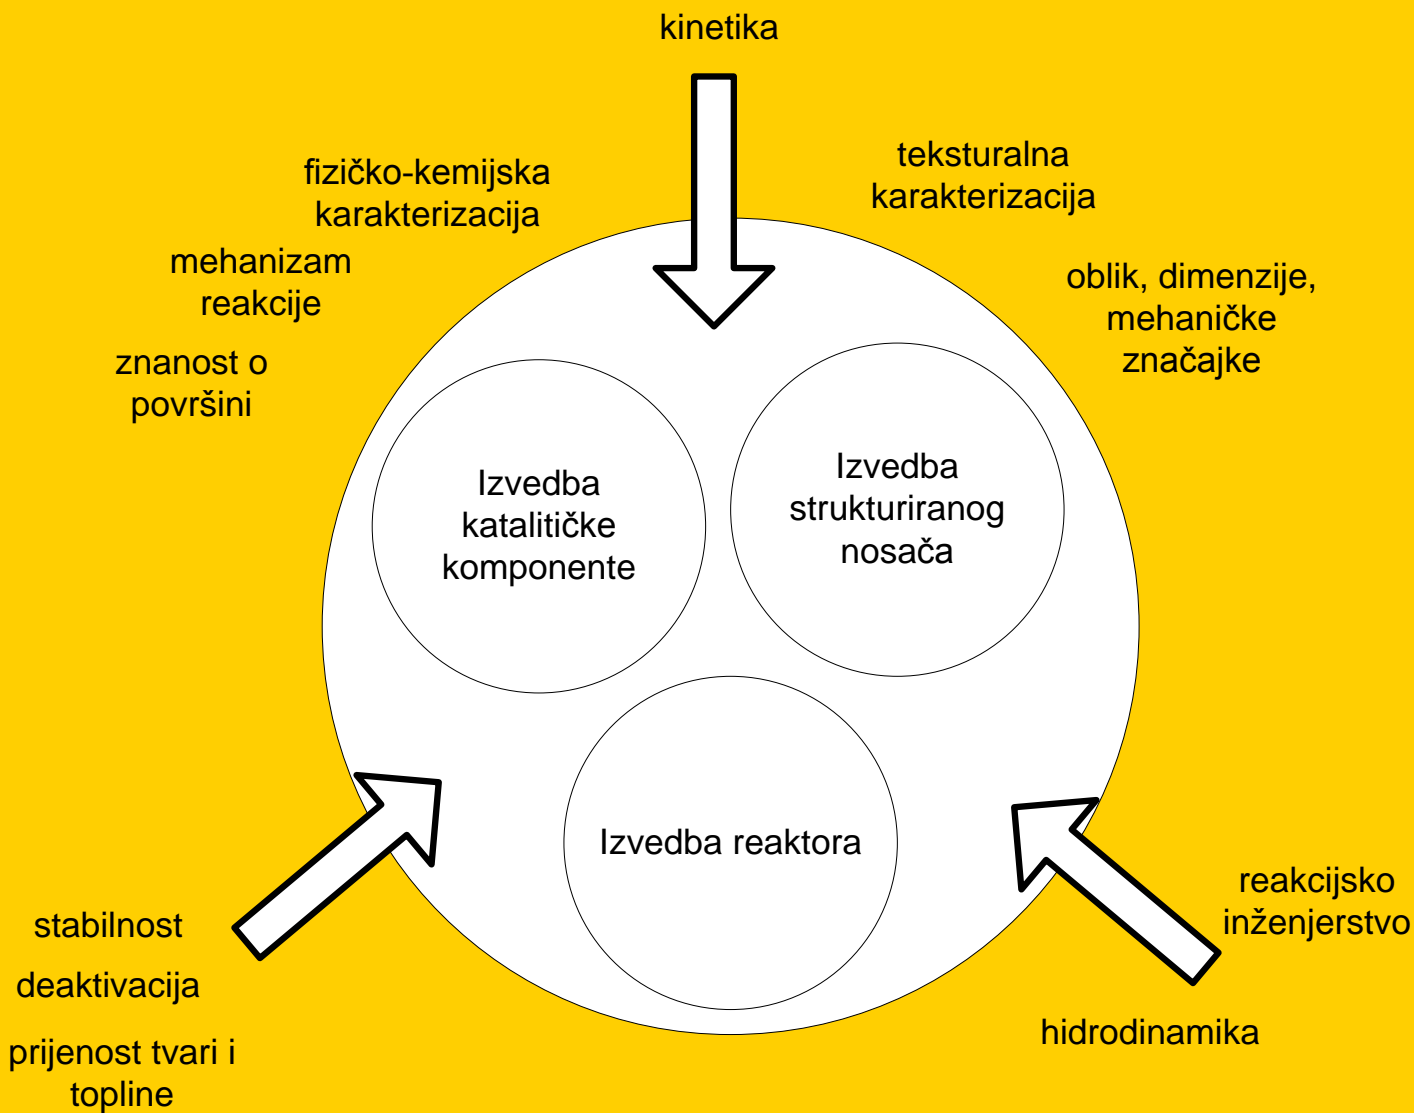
kinetika

fizičko-kemijska karakterizacija

teksturalna karakterizacija

mehanizam reakcije

oblik, dimenzije, mehaničke značajke

znanost o površini

Izvedba katalitičke komponente

Izvedba strukturiranog nosača

Izvedba reaktora

reakcijsko inženjerstvo

stabilnost

deaktivacija

prijenost tvari i topline

hidrodinamika